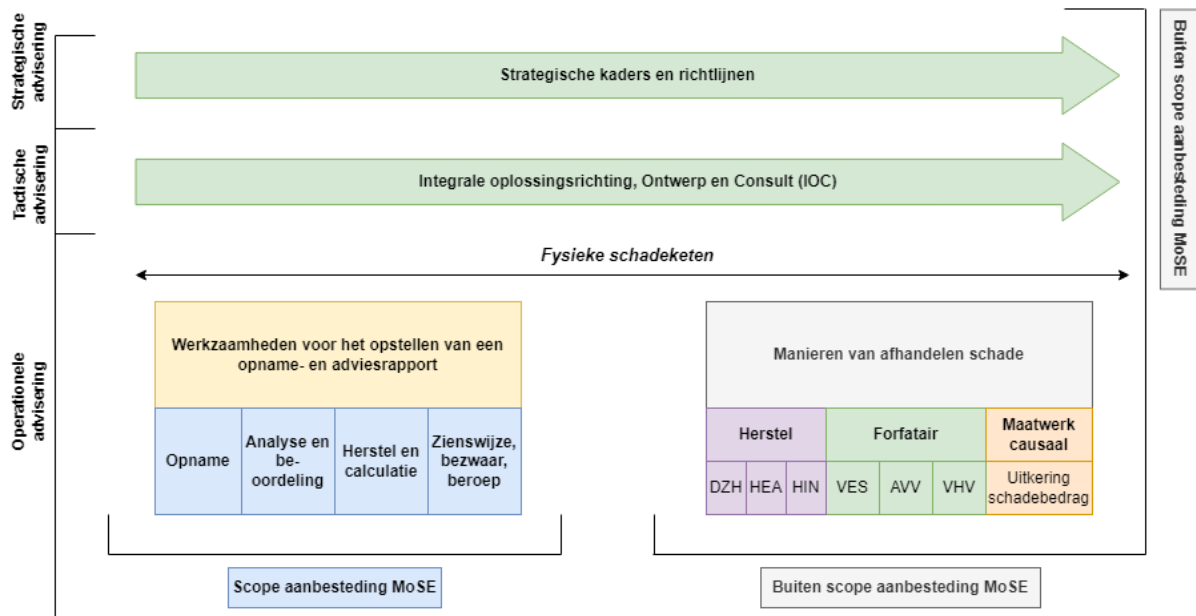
Strategische advisering

Tactische advisering

Operationele advisering

Strategische kaders en richtlijnen

Integrale oplossingsrichting, Ontwerp en Consult (IOC)

Buiten scope aanbesteding MoSE

Fysieke schadeketen

Werkzaamheden voor het opstellen van een opname- en adviesrapport

| Opname | Analyse en beoordeling | Herstel en calculatie | Zienswijze, bezwaar, beroep |
|---|---|---|---|

Manieren van afhandelen schade

| Herstel | | | Forfatair | | | Maatwerk causaal |
|---|---|---|---|---|---|---|
| DZH | HEA | HIN | VES | AVV | VHV | Uitkering schadebedrag |

Scope aanbesteding MoSE

Buiten scope aanbesteding MoSE